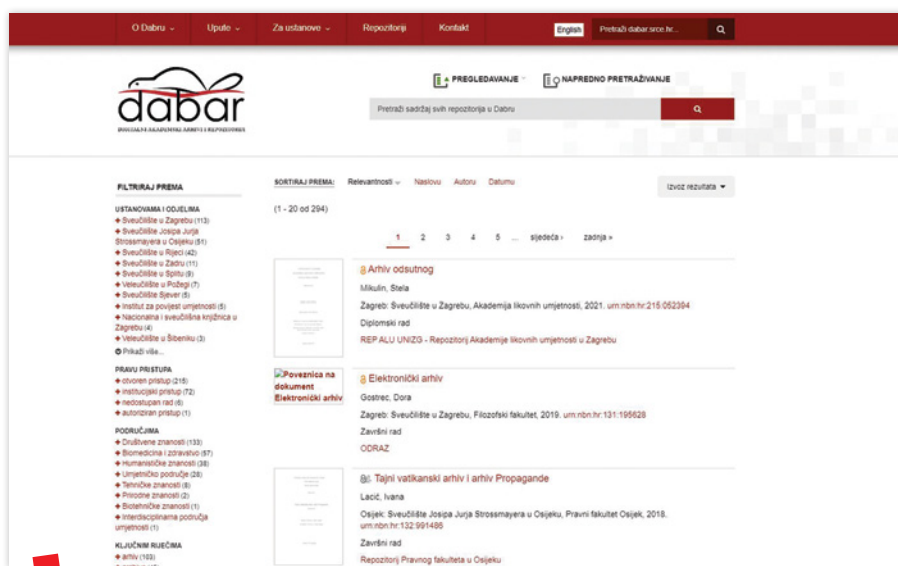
O Dabru ⌄ Upute ⌄ Za ustanove ⌄ Repozitorij Kontakt English Pretraži dabar.srce.hr...

dabar
DIGITALNI AKADEMSKI ARHIVI I REPOZITORIJI

PREGLEDAVANJE ⌄ NAPREDNO PRETRAŽIVANJE

Pretraži sadržaj svih repozitorija u Dabru

FILTRIRAJ PREMA

USTANOVAMA I ODJELIMA
Sveučilište u Zagrebu (113)
Sveučilište Josipa Jurja Strossmayera u Osijeku (51)
Sveučilište u Rijeci (42)
Sveučilište u Zadru (11)
Sveučilište u Splitu (9)
Veleučilište u Požegi (7)
Sveučilište Sjever (5)
Institut za povijest umjetnosti (5)
Nacionalna i sveučilišna knjižnica u Zagrebu (4)
Veleučilište u Šibeniku (3)
Prikaži više...

PRAVU PRISTUPA
otvoren pristup (215)
institucijski pristup (72)
nedostupan rad (6)
autorizirani pristup (1)

PODRUČJIMA
Društvene znanosti (133)
Biomedicina i zdravstvo (57)
Humanističke znanosti (38)
Umjetničko područje (28)
Tehničke znanosti (8)
Prirodne znanosti (2)
Biotehničke znanosti (1)
Interdisciplinarna područja umjetnosti (1)

KLJUČNIM RIJEČIMA
arhiv (103)

SORTIRAJ PREMA: Relevantnosti ⌄ Naslovu Autoru Datumu

Izvoz rezultata

(1 - 20 od 294)

1 2 3 4 5 ... sljedeća › zadnja »

Arhiv odsutnog
Mikulin, Stela
Zagreb: Sveučilište u Zagrebu, Akademija likovnih umjetnosti, 2021. urn:nbn:hr:215:052394
Diplomski rad
REP ALU UNIZG - Repozitorij Akademije likovnih umjetnosti u Zagrebu

Poveznica na dokument Elektronički arhiv
Elektronički arhiv
Gostrec, Dora
Zagreb: Sveučilište u Zagrebu, Filozofski fakultet, 2019. urn:nbn:hr:131:195628
Završni rad
ODRAZ

Tajni vatikanski arhiv i arhiv Propagande
Lacić, Ivana
Osijek: Sveučilište Josipa Jurja Strossmayera u Osijeku, Pravni fakultet Osijek, 2018. urn:nbn:hr:132:991486
Završni rad
Repozitorij Pravnog fakulteta u Osijeku